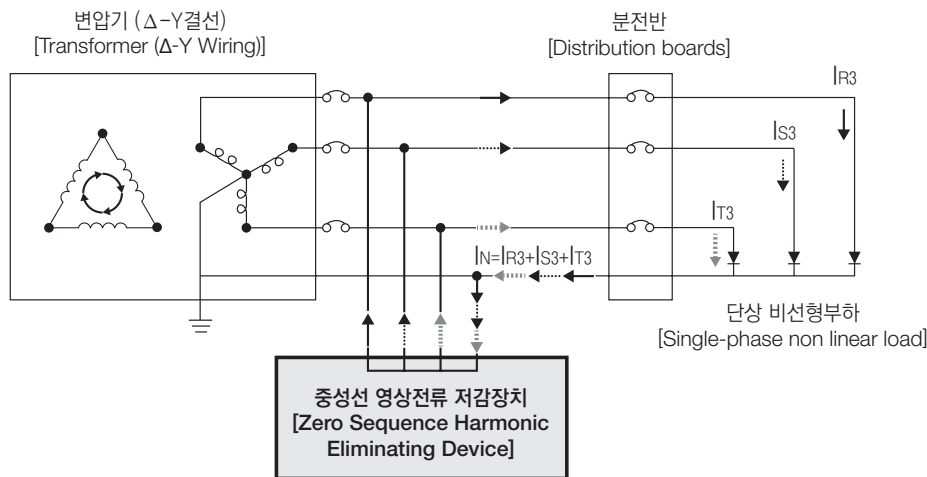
변압기 (Δ-Y결선)
[Transformer (Δ-Y Wiring)]

분전반
[Distribution boards]

$I_{R3}$

$I_{S3}$

$I_{T3}$

$I_N=I_{R3}+I_{S3}+I_{T3}$

단상 비선형부하
[Single-phase non linear load]

중성선 영상전류 저감장치
[Zero Sequence Harmonic Eliminating Device]